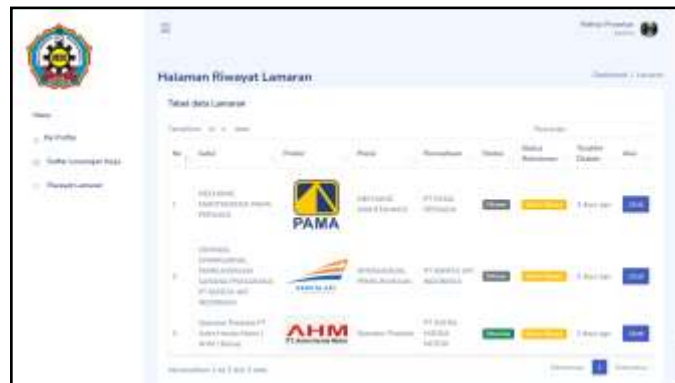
Halaman Riwayat Lamaran

Tabel data Lamaran

| No | Judul | Poster | Posisi | Perusahaan | Status | Status Pekerjaan | Tanggal Dibuat | Aksi |
|---|---|---|---|---|---|---|---|---|
| 1 | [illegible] | PAMA | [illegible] | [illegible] | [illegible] | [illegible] | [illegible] | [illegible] |
| 2 | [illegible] | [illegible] | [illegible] | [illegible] | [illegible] | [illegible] | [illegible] | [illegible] |
| 3 | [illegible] | AHM | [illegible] | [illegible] | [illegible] | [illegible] | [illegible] | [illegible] |

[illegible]

1